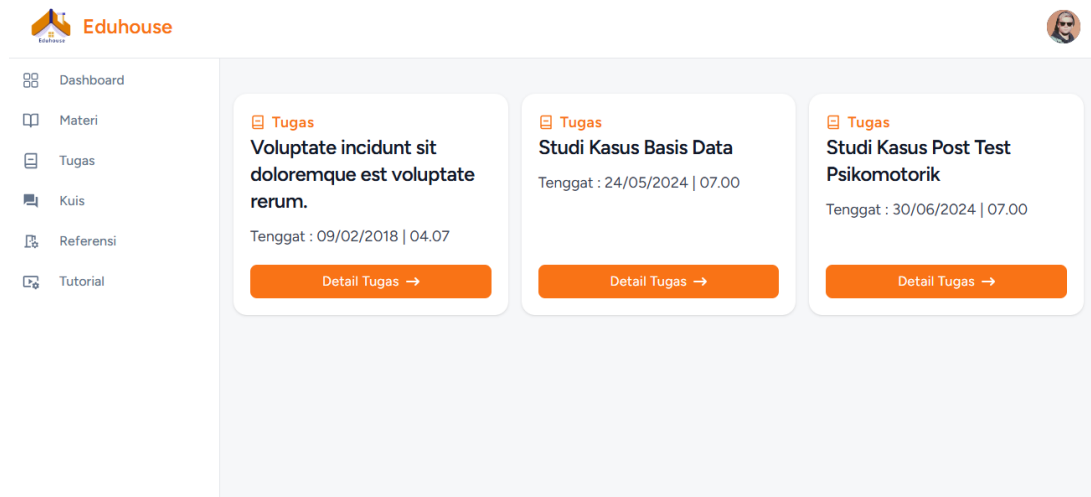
Eduhouse

Eduhouse

Dashboard

Materi

Tugas

Kuis

Referensi

Tutorial

Tugas

Voluptate incidunt sit doloremque est voluptate rerum.

Tenggat : 09/02/2018 | 04.07

Detail Tugas →

Tugas

Studi Kasus Basis Data

Tenggat : 24/05/2024 | 07.00

Detail Tugas →

Tugas

Studi Kasus Post Test Psikomotorik

Tenggat : 30/06/2024 | 07.00

Detail Tugas →